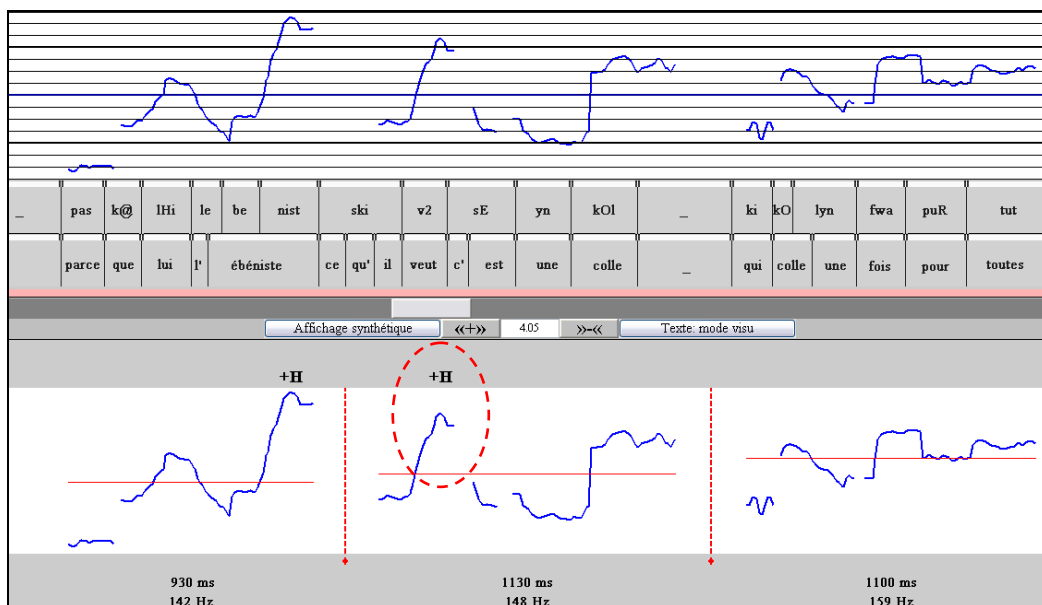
| _ | pas | k@ | lHi | le | be | nist | ski | v2 | sE | yn | kOl | _ | ki | kO | lyn | fwa | puR | tut |
|---|---|---|---|---|---|---|---|---|---|---|---|---|---|---|---|---|---|---|

| | parce | que | lui | l' | ébéniste | ce | qu' | il | veut | c' | est | une | colle | _ | qui | colle | une | fois | pour | toutes |
|---|---|---|---|---|---|---|---|---|---|---|---|---|---|---|---|---|---|---|---|---|

Affichage synthétique «+» 4.05 »-« Texte: mode visu

+H +H

930 ms
142 Hz

1130 ms
148 Hz

1100 ms
159 Hz